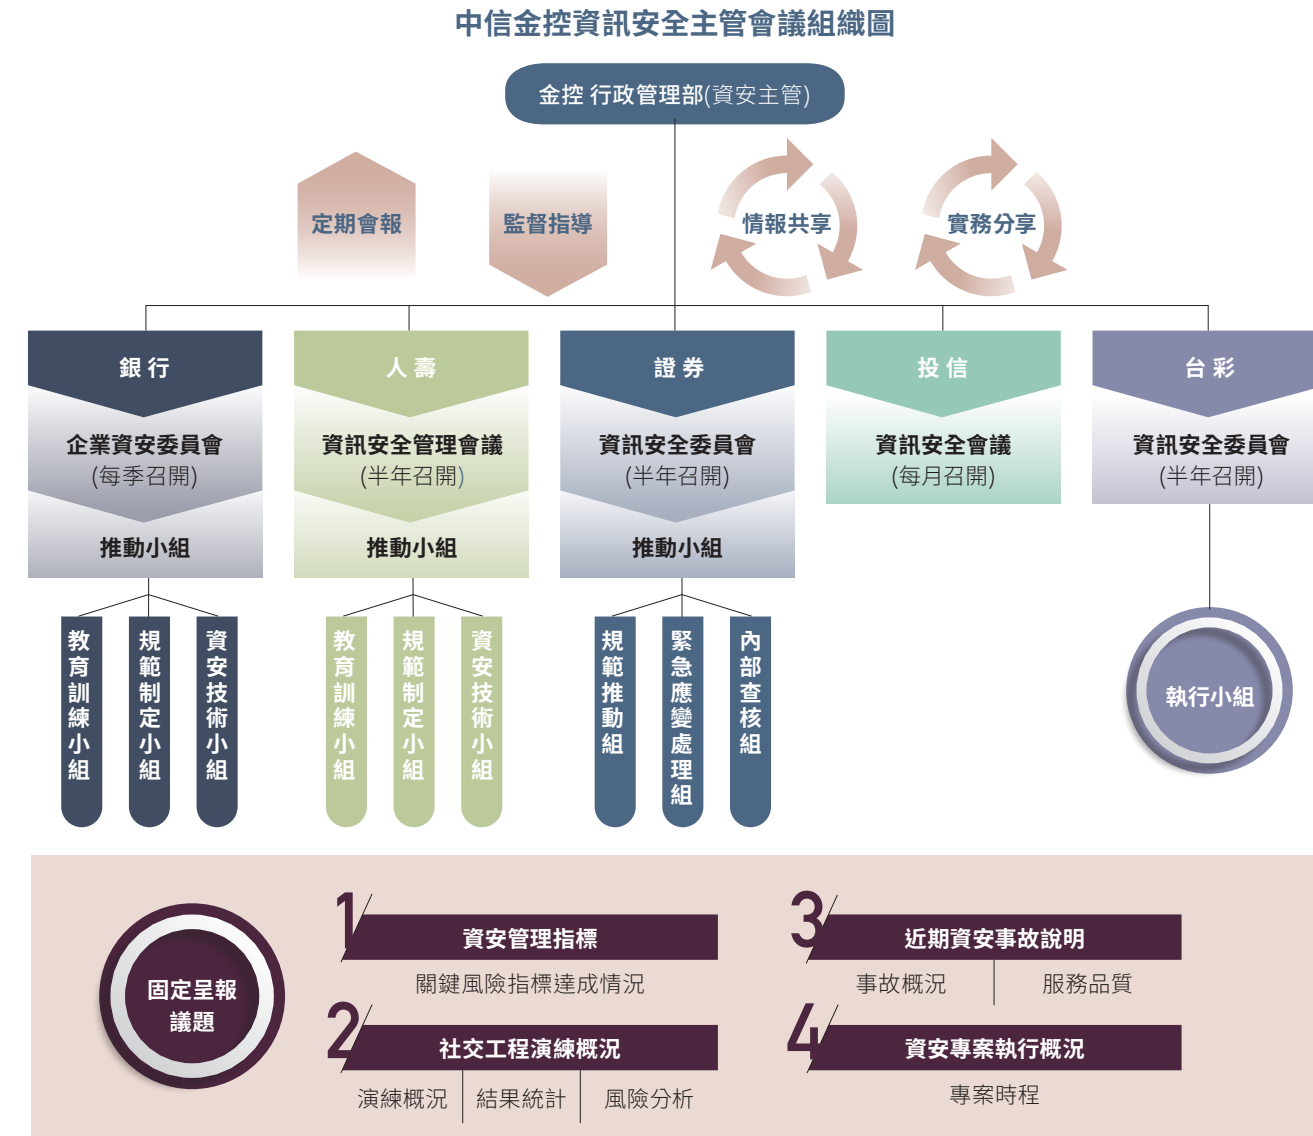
中信金控資訊安全主管會議組織圖

金控 行政管理部(資安主管)

定期會報

監督指導

情報共享

實務分享

銀 行

企業資安委員會
(每季召開)

推動小組

教育訓練小組

規範制定小組

資安技術小組

人 壽

資訊安全管理會議
(半年召開)

推動小組

教育訓練小組

規範制定小組

資安技術小組

證 券

資訊安全委員會
(半年召開)

推動小組

規範推動組

緊急應變處理組

內部查核組

投 信

資訊安全會議
(每月召開)

台 彩

資訊安全委員會
(半年召開)

執行小組

固定呈報議題

1 資安管理指標

關鍵風險指標達成情況

2 社交工程演練概況

演練概況 | 結果統計 | 風險分析

3 近期資安事故說明

事故概況 | 服務品質

4 資安專案執行概況

專案時程